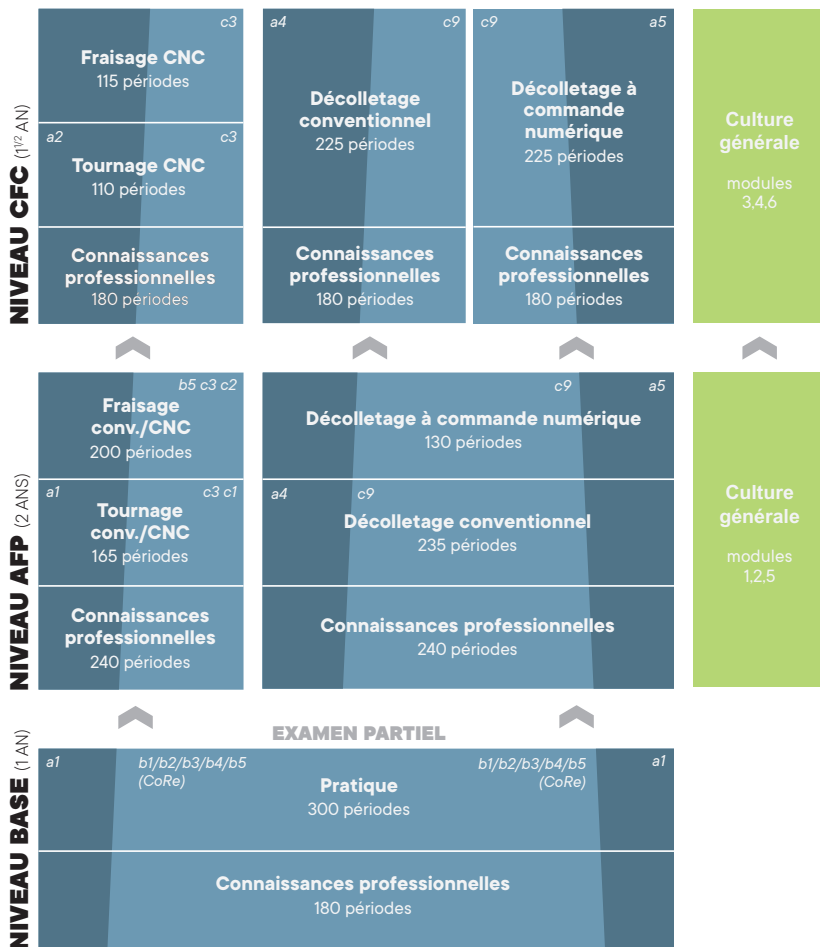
NIVEAU CFC (1$^{re}$ AN)

c3
Fraisage CNC
115 périodes

a2 c3
Tournage CNC
110 périodes

Connaissances professionnelles
180 périodes

a4 c9
Décolletage conventionnel
225 périodes

Connaissances professionnelles
180 périodes

c9 a5
Décolletage à commande numérique
225 périodes

Connaissances professionnelles
180 périodes

Culture générale
modules 3,4,6

NIVEAU AFP (2 ANS)

b5 c3 c2
Fraisage conv./CNC
200 périodes

a1 c3 c1
Tournage conv./CNC
165 périodes

Connaissances professionnelles
240 périodes

c9 a5
Décolletage à commande numérique
130 périodes

a4 c9
Décolletage conventionnel
235 périodes

Connaissances professionnelles
240 périodes

Culture générale
modules 1,2,5

EXAMEN PARTIEL

NIVEAU BASE (1 AN)

a1 b1/b2/b3/b4/b5 (CoRe) b1/b2/b3/b4/b5 (CoRe) a1
Pratique
300 périodes

Connaissances professionnelles
180 périodes